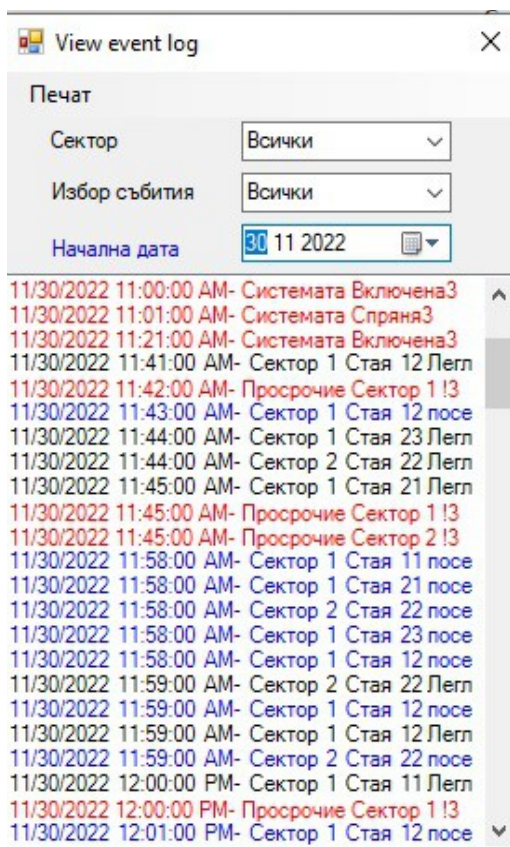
View event log

Печат

Сектор Всички

Избор събития Всички

Начална дата 30 11 2022

11/30/2022 11:00:00 AM- Системата Включена3
11/30/2022 11:01:00 AM- Системата Спряня3
11/30/2022 11:21:00 AM- Системата Включена3
11/30/2022 11:41:00 AM- Сектор 1 Стая 12 Легл
11/30/2022 11:42:00 AM- Просрочие Сектор 1 !3
11/30/2022 11:43:00 AM- Сектор 1 Стая 12 посе
11/30/2022 11:44:00 AM- Сектор 1 Стая 23 Легл
11/30/2022 11:44:00 AM- Сектор 2 Стая 22 Легл
11/30/2022 11:45:00 AM- Сектор 1 Стая 21 Легл
11/30/2022 11:45:00 AM- Просрочие Сектор 1 !3
11/30/2022 11:45:00 AM- Просрочие Сектор 2 !3
11/30/2022 11:58:00 AM- Сектор 1 Стая 11 посе
11/30/2022 11:58:00 AM- Сектор 1 Стая 21 посе
11/30/2022 11:58:00 AM- Сектор 2 Стая 22 посе
11/30/2022 11:58:00 AM- Сектор 1 Стая 23 посе
11/30/2022 11:58:00 AM- Сектор 1 Стая 12 посе
11/30/2022 11:59:00 AM- Сектор 2 Стая 22 Легл
11/30/2022 11:59:00 AM- Сектор 1 Стая 12 посе
11/30/2022 11:59:00 AM- Сектор 1 Стая 12 Легл
11/30/2022 11:59:00 AM- Сектор 2 Стая 22 посе
11/30/2022 12:00:00 PM- Сектор 1 Стая 11 Легл
11/30/2022 12:00:00 PM- Просрочие Сектор 1 !3
11/30/2022 12:01:00 PM- Сектор 1 Стая 12 посе